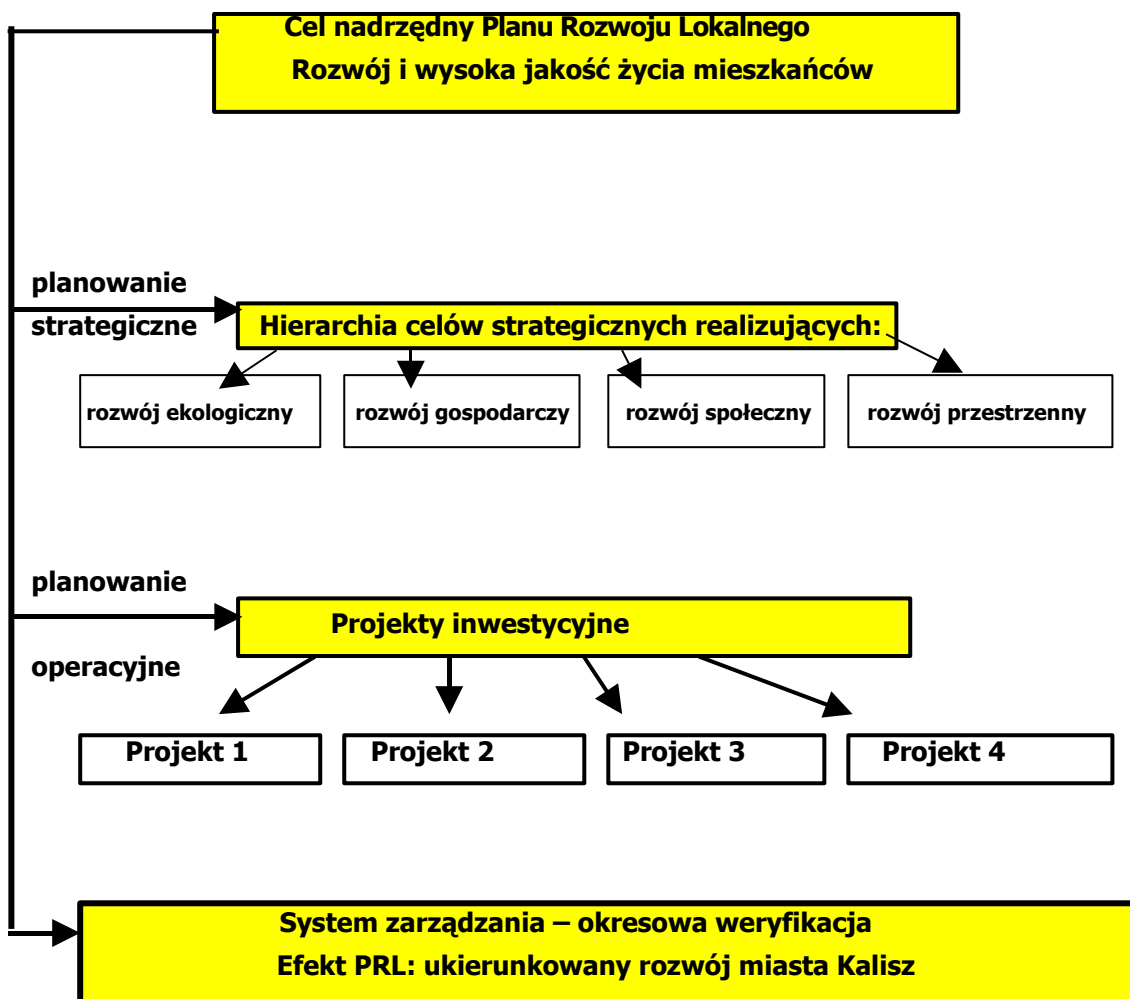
Cel nadrzędny Planu Rozwoju Lokalnego
Rozwój i wysoka jakość życia mieszkańców

planowanie strategiczne

Hierarchia celów strategicznych realizujących:

rozwój ekologiczny

rozwój gospodarczy

rozwój społeczny

rozwój przestrzenny

planowanie operacyjne

Projekty inwestycyjne

Projekt 1

Projekt 2

Projekt 3

Projekt 4

System zarządzania – okresowa weryfikacja
Efekt PRL: ukierunkowany rozwój miasta Kalisz